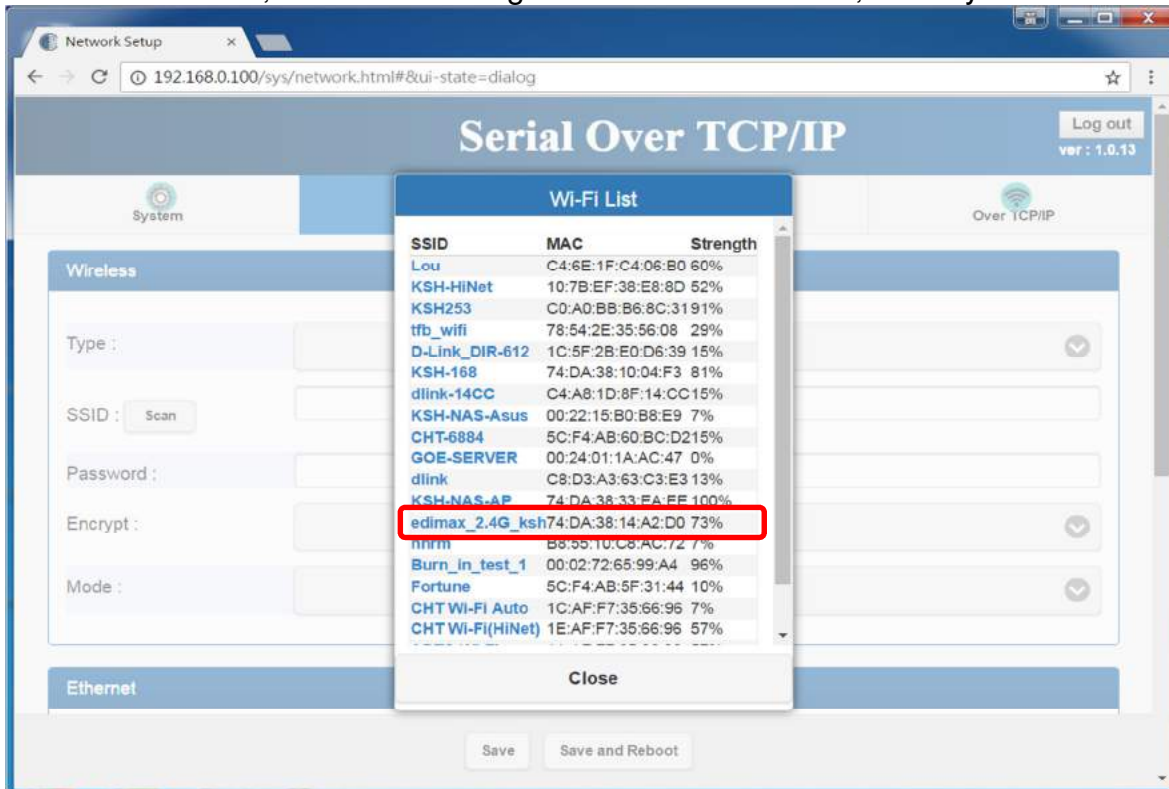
Network Setup

192.168.0.100/sys/network.html#&ui-state=dialog

Serial Over TCP/IP

Log out
ver : 1.0.13

System

Over TCP/IP

Wireless

Type :

SSID : Scan

Password :

Encrypt :

Mode :

Ethernet

Save Save and Reboot

Wi-Fi List

| SSID | MAC | Strength |
|---|---|---|
| Lou | C4:6E:1F:C4:06:B0 | 60% |
| KSH-HiNet | 10:7B:EF:38:E8:8D | 52% |
| KSH253 | C0:A0:BB:B6:8C:31 | 91% |
| tfb_wifi | 78:54:2E:35:56:08 | 29% |
| D-Link_DIR-612 | 1C:5F:2B:E0:D6:39 | 15% |
| KSH-168 | 74:DA:38:10:04:F3 | 81% |
| dlink-14CC | C4:A8:1D:8F:14:CC | 15% |
| KSH-NAS-Asus | 00:22:15:B0:B8:E9 | 7% |
| CHT-6884 | 5C:F4:AB:60:BC:D2 | 15% |
| GOE-SERVER | 00:24:01:1A:AC:47 | 0% |
| dlink | C8:D3:A3:63:C3:E3 | 13% |
| KSH-NAS-AP | 74:DA:38:33:EA:EE | 100% |
| edimax_2.4G_ksh | 74:DA:38:14:A2:D0 | 73% |
| hhrm | B8:55:10:C8:AC:72 | 7% |
| Burn_in_test_1 | 00:02:72:65:99:A4 | 96% |
| Fortune | 5C:F4:AB:5F:31:44 | 10% |
| CHT Wi-Fi Auto | 1C:AF:F7:35:66:96 | 7% |
| CHT Wi-Fi(HiNet) | 1E:AF:F7:35:66:96 | 57% |

Close